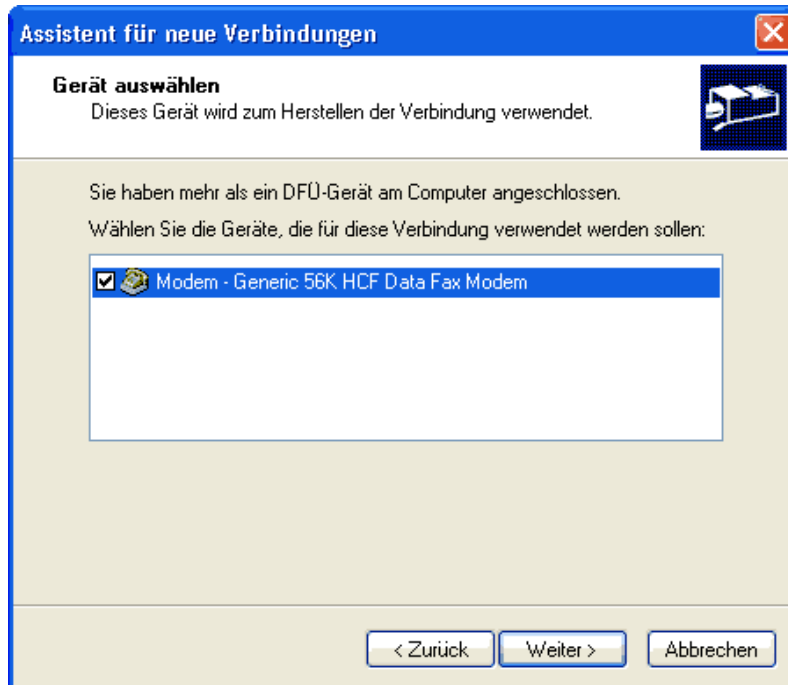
Assistent für neue Verbindungen

Gerät auswählen
Dieses Gerät wird zum Herstellen der Verbindung verwendet.

Sie haben mehr als ein DFÜ-Gerät am Computer angeschlossen.

Wählen Sie die Geräte, die für diese Verbindung verwendet werden sollen:

Modem - Generic 56K HCF Data Fax Modem

< Zurück
Weiter >
Abbrechen